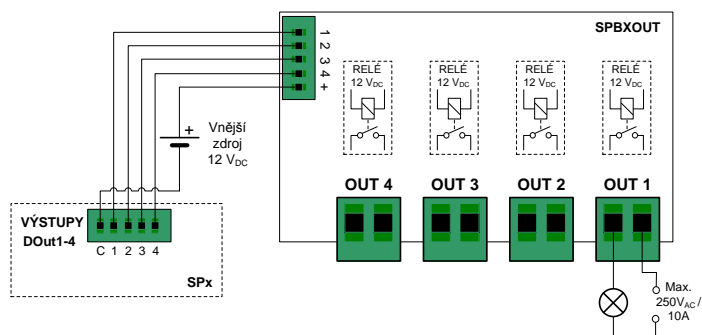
SPBXOUT

1
2
3
4
+

RELÉ
12 V$_{DC}$

RELÉ
12 V$_{DC}$

RELÉ
12 V$_{DC}$

RELÉ
12 V$_{DC}$

+

Vnější zdroj 12 V$_{DC}$

OUT 4
OUT 3
OUT 2
OUT 1

VÝSTUPY
DOut1-4

C 1 2 3 4

SPx

Max. 250V$_{AC}$ / 10A